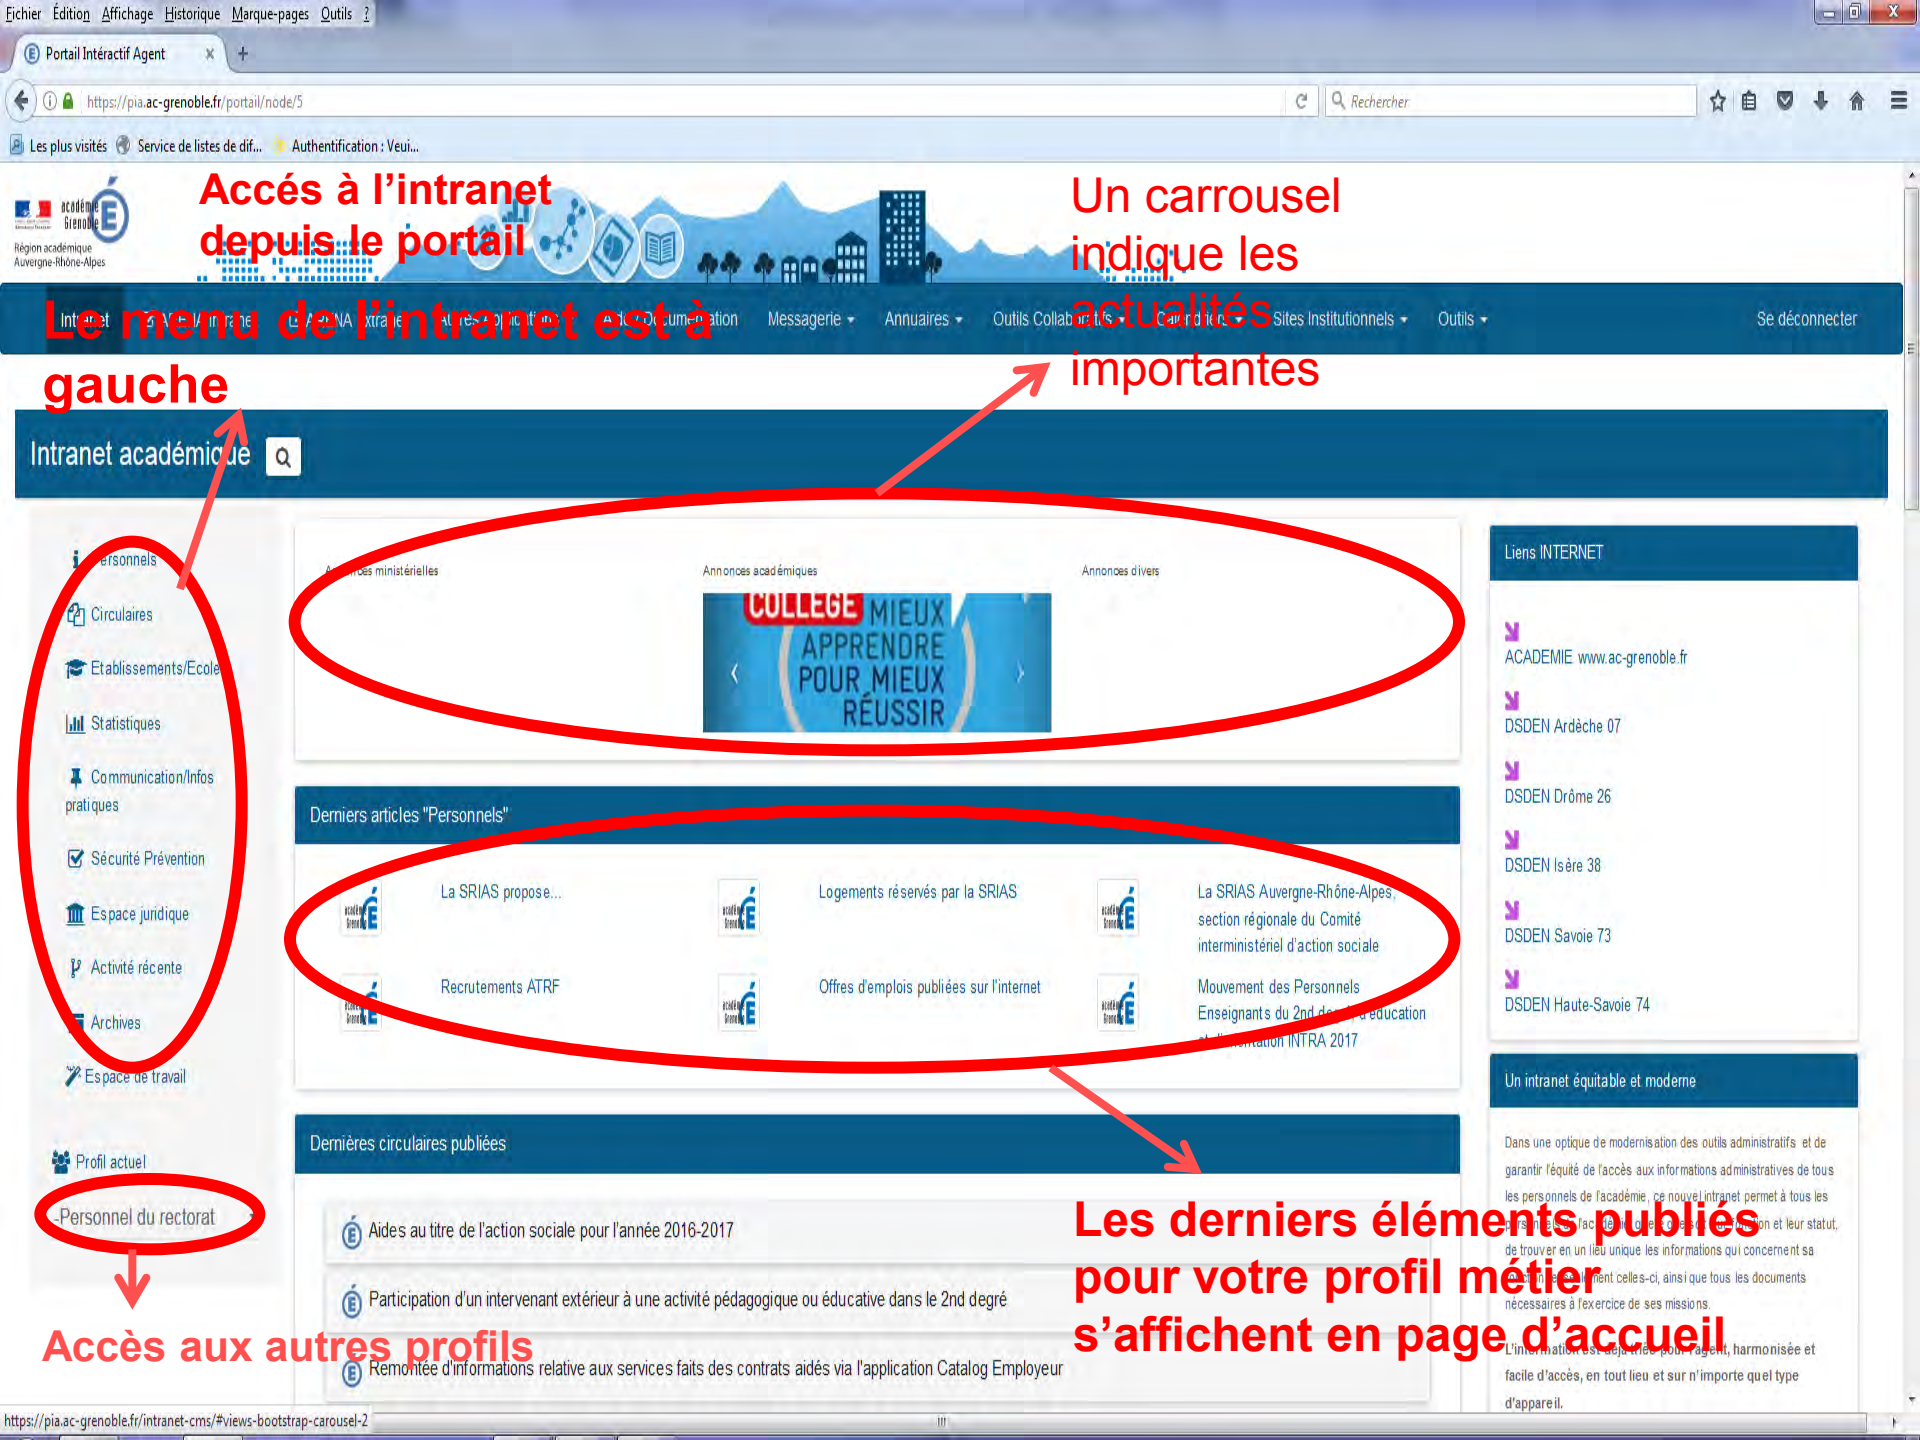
Fichier Édition Affichage Historique Marque-pages Outils ?

Portail Intéractif Agent

https://pia.ac-grenoble.fr/portail/node/5

Rechercher

Les plus visités Service de listes de dif... Authentification : Veui...

académie Grenoble Région académique Auvergne-Rhône-Alpes

Accés à l'intranet depuis le portail

Un carrousel indique les actualités importantes

Intranet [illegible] Messagerie Annuaires Outils Collaboratifs Calendriers Sites Institutionnels Outils Se déconnecter

Le menu de l'intranet est à gauche

Intranet académique

Personnels
Circulaires
Etablissements/Ecole
Statistiques
Communication/Infos pratiques
Sécurité Prévention
Espace juridique
Activité récente
Archives
Espace de travail

Profil actuel
Personnel du rectorat

Accès aux autres profils

Annonces ministérielles

Annonces académiques

Annonces divers

COLLÈGE MIEUX APPRENDRE POUR MIEUX RÉUSSIR

Derniers articles "Personnels"

La SRIAS propose...

Logements réservés par la SRIAS

La SRIAS Auvergne-Rhône-Alpes, section régionale du Comité interministériel d'action sociale

Recrutements ATRF

Offres d'emplois publiées sur l'internet

Mouvement des Personnels Enseignants du 2nd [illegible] éducation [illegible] INTRA 2017

Dernières circulaires publiées

Aides au titre de l'action sociale pour l'année 2016-2017

Participation d'un intervenant extérieur à une activité pédagogique ou éducative dans le 2nd degré

Remontée d'informations relative aux services faits des contrats aidés via l'application Catalog Employeur

Liens INTERNET

ACADEMIE www.ac-grenoble.fr
DSDEN Ardèche 07
DSDEN Drôme 26
DSDEN Isère 38
DSDEN Savoie 73
DSDEN Haute-Savoie 74

Un intranet équitable et moderne

Dans une optique de modernisation des outils administratifs et de garantir l'équité de l'accès aux informations administratives de tous les personnels de l'académie, ce nouvel intranet permet à tous les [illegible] et leur statut, de trouver en un lieu unique les informations qui concernent sa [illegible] celles-ci, ainsi que tous les documents nécessaires à l'exercice de ses missions.

L'information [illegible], harmonisée et facile d'accès, en tout lieu et sur n'importe quel type d'appareil.

Les derniers éléments publiés pour votre profil métier s'affichent en page d'accueil

https://pia.ac-grenoble.fr/intranet-cms/#views-bootstrap-carousel-2